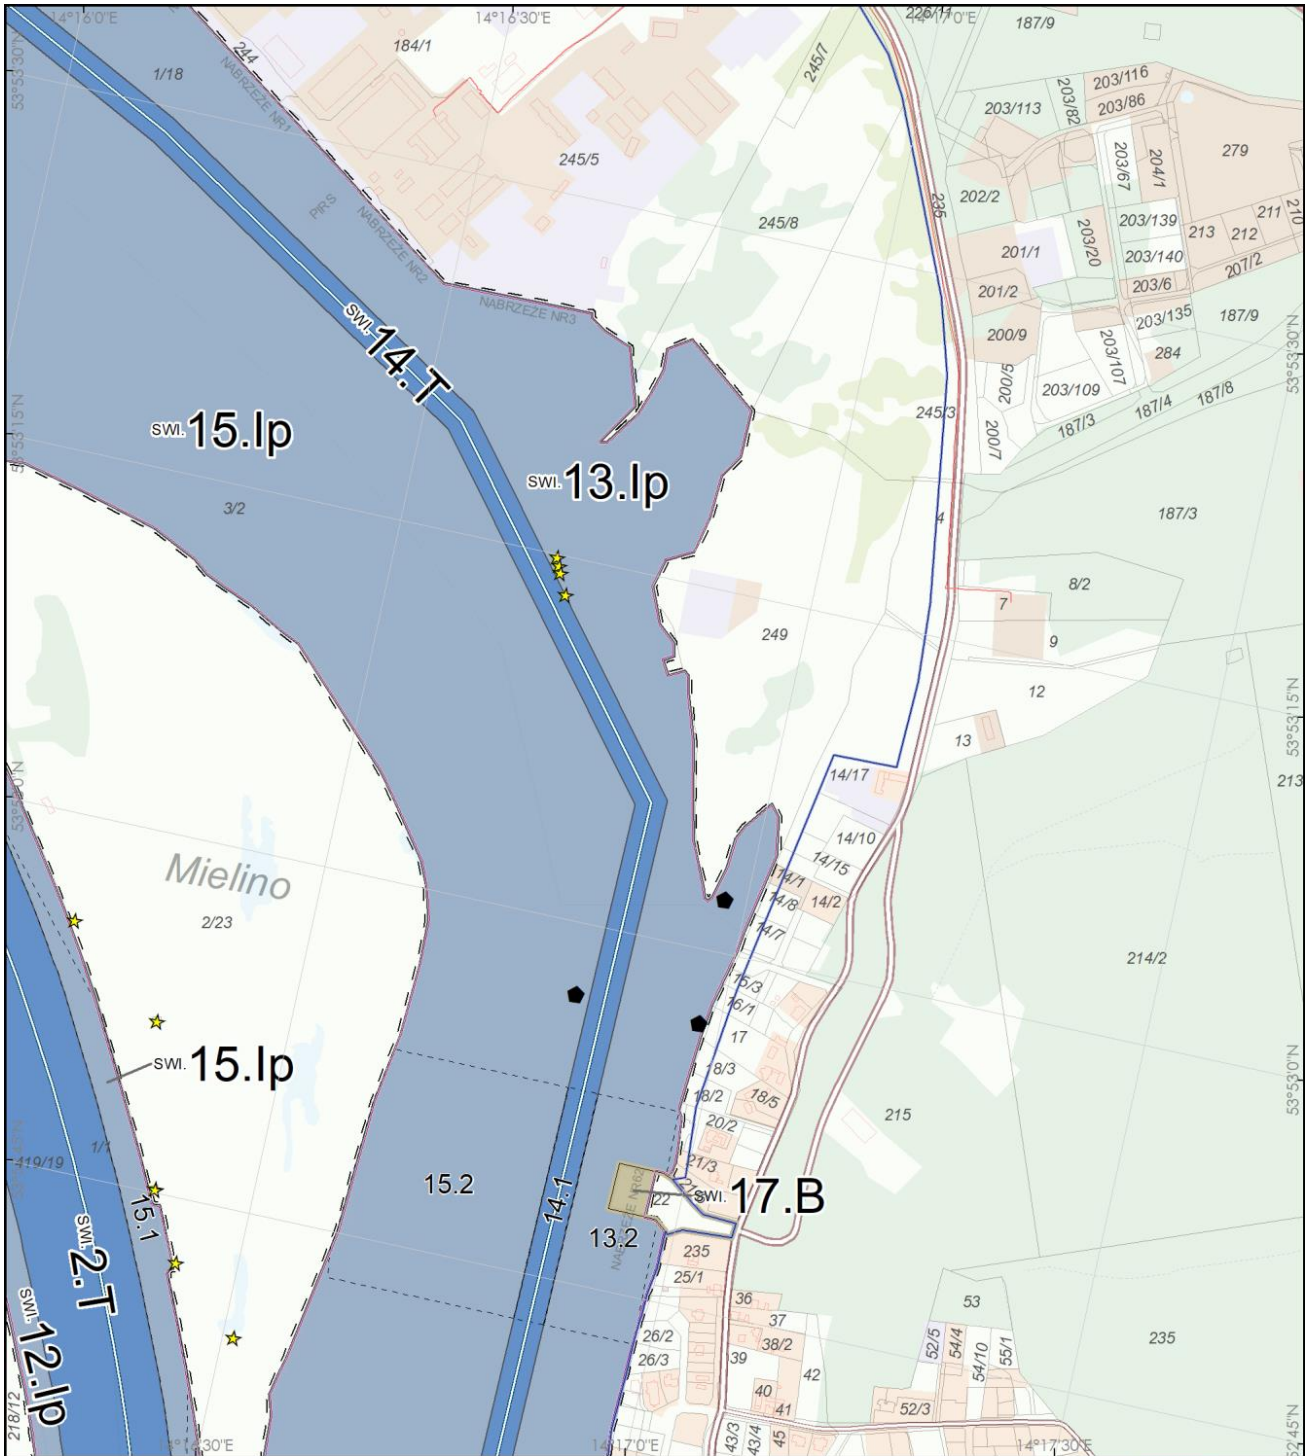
14°16'0"E
14°16'30"E
226/11
14°17'0"E
187/9
53°53'30"N
244
184/1
1/18
NABRZEZE NR1
245/7
203/116
203/113
203/82
203/86
279
245/5
203/67
204/1
PIRS
NABRZEZE NR2
202/2
235
245/8
203/139
213
212
211
210
201/1
203/20
203/140
207/2
201/2
203/6
NABRZEZE NR3
203/135
187/9
200/9
203/107
284
53°53'30"N
SWI. 14.T
200/5
203/109
187/8
187/4
245/3
187/3
53°53'15"N
SWI. 15.Ip
200/7
SWI. 13.Ip
3/2
4
187/3
8/2
7
249
9
12
53°53'15"N
13
14/17
213
53°53'0"N
14/10
14/15
Mielino
14/1
14/8
14/2
2/23
14/7
214/2
15/3
16/1
17
SWI. 15.Ip
18/3
53°53'0"N
18/2
18/5
215
20/2
419/19
1/1
21/3
15.2
21
SWI. 17.B
22
15.1
SWI. 2.T
14.1
13.2
NABRZEZE NR2
235
25/1
36
53
37
SWI. 12.Ip
38/2
235
26/2
52/5
54/4
54/10
55/1
26/3
39
42
40
218/12
41
52/3
14°16'30"E
14°17'0"E
43/3
43/4
45
14°17'30"E
52'45"N